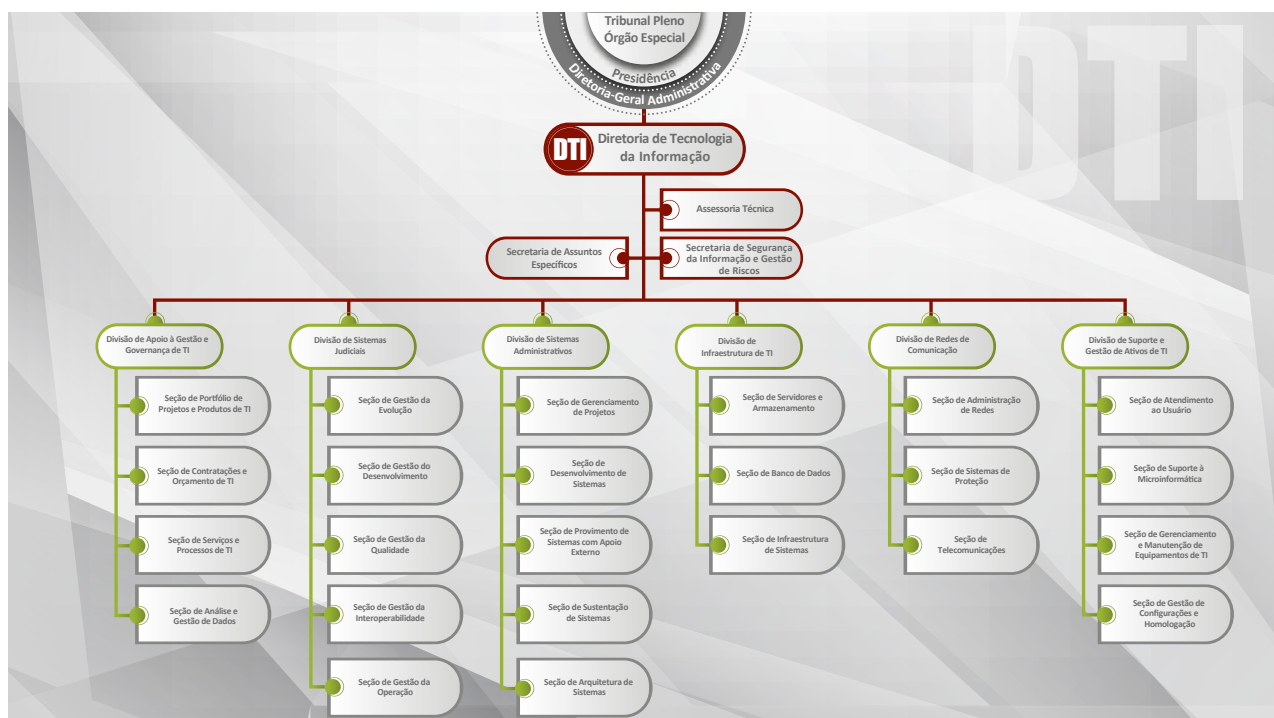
Tribunal Pleno
Órgão Especial
Presidência
Diretoria-Geral Administrativa

DTI

DTI Diretoria de Tecnologia da Informação

Assessoria Técnica

Secretaria de Assuntos Específicos

Secretaria de Segurança da Informação e Gestão de Riscos

Divisão de Apoio à Gestão e Governança de TI

Seção de Portfólio de Projetos e Produtos de TI

Seção de Contratações e Orçamento de TI

Seção de Serviços e Processos de TI

Seção de Análise e Gestão de Dados

Divisão de Sistemas Judiciais

Seção de Gestão da Evolução

Seção de Gestão do Desenvolvimento

Seção de Gestão da Qualidade

Seção de Gestão da Interoperabilidade

Seção de Gestão da Operação

Divisão de Sistemas Administrativos

Seção de Gerenciamento de Projetos

Seção de Desenvolvimento de Sistemas

Seção de Provimento de Sistemas com Apoio Externo

Seção de Sustentação de Sistemas

Seção de Arquitetura de Sistemas

Divisão de Infraestrutura de TI

Seção de Servidores e Armazenamento

Seção de Banco de Dados

Seção de Infraestrutura de Sistemas

Divisão de Redes de Comunicação

Seção de Administração de Redes

Seção de Sistemas de Proteção

Seção de Telecomunicações

Divisão de Suporte e Gestão de Ativos de TI

Seção de Atendimento ao Usuário

Seção de Suporte à Microinformática

Seção de Gerenciamento e Manutenção de Equipamentos de TI

Seção de Gestão de Configurações e Homologação